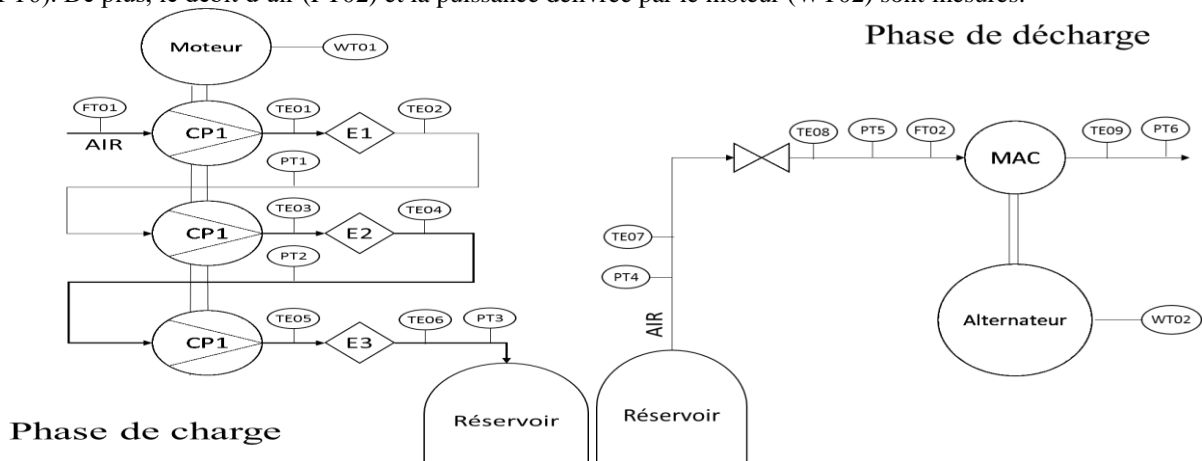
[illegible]T10). De plus, le débit d'air (FT02) et la puissance délivrée par le moteur (WT02) sont mesurés.

Phase de décharge

Moteur
WT01
FT01
AIR
CP1
TE01
E1
TE02
PT1
CP1
TE03
E2
TE04
PT2
CP1
TE05
E3
TE06
PT3

Phase de charge

Réservoir

TE07
PT4
AIR
Réservoir

TE08
PT5
FT02
MAC
TE09
PT6

Alternateur
WT02